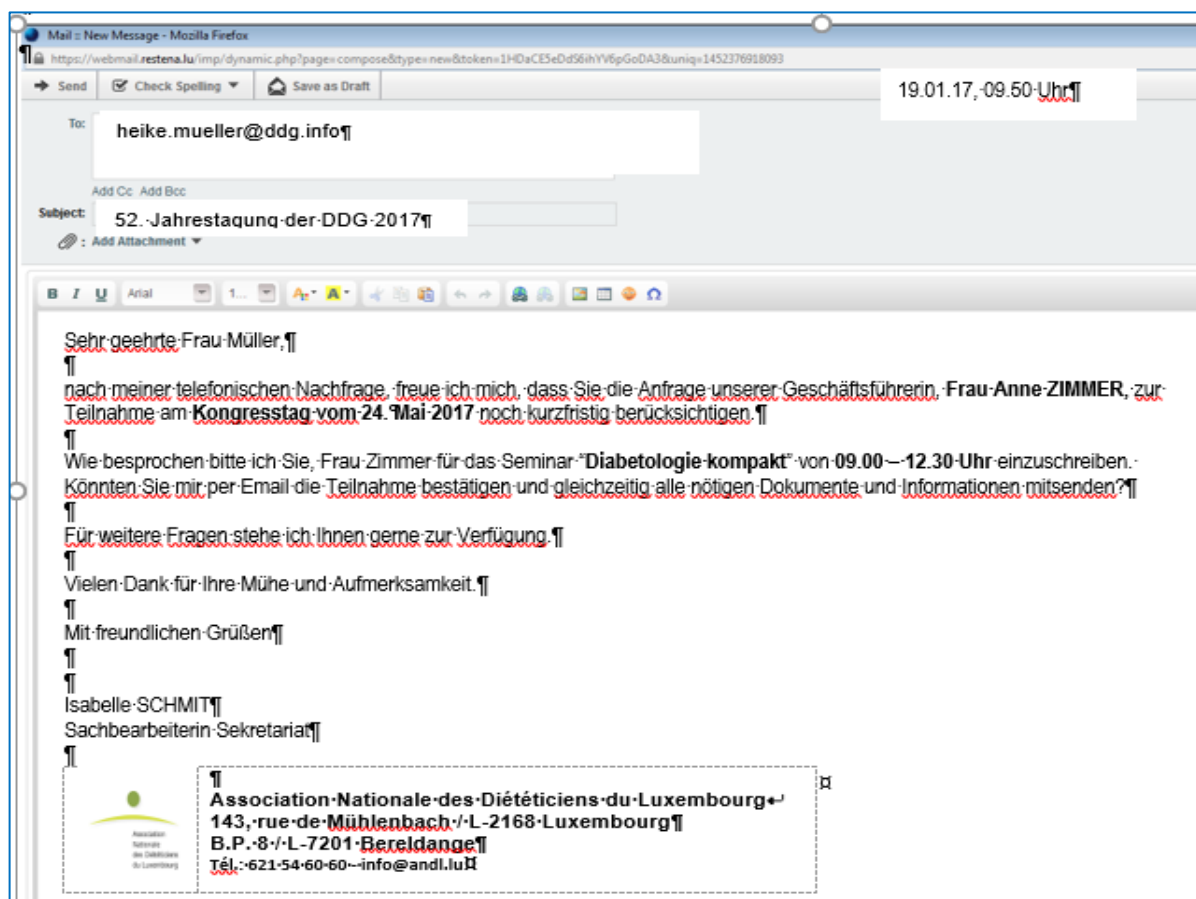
Mail :: New Message - Mozilla Firefox
https://webmail.restena.lu/imp/dynamic.php?page=compose&type=new&token=1HDaCE5eDd56ihYV6pGoDA3&uniq=1452376918093

Send | Check Spelling | Save as Draft

19.01.17, 09.50 Uhr

To: heike.mueller@ddg.info

Add Cc Add Bcc

Subject: 52. Jahrestagung der DDG 2017

Add Attachment

B I U Arial 1...

Sehr geehrte Frau Müller,

nach meiner telefonischen Nachfrage, freue ich mich, dass Sie die Anfrage unserer Geschäftsführerin, **Frau Anne ZIMMER**, zur Teilnahme am **Kongresstag vom 24. Mai 2017** noch kurzfristig berücksichtigen.

Wie besprochen bitte ich Sie, Frau Zimmer für das Seminar "**Diabetologie kompakt**" von **09.00 – 12.30 Uhr** einzuschreiben. Könnten Sie mir per Email die Teilnahme bestätigen und gleichzeitig alle nötigen Dokumente und Informationen mitsenden?

Für weitere Fragen stehe ich Ihnen gerne zur Verfügung.

Vielen Dank für Ihre Mühe und Aufmerksamkeit.

Mit freundlichen Grüßen

Isabelle SCHMIT
Sachbearbeiterin Sekretariat

Association Nationale des Diététiciens du Luxembourg

**Association Nationale des Diététiciens du Luxembourg**
**143, rue de Mühlenbach / L-2168 Luxembourg**
**B.P. 8 / L-7201 Bereldange**
**Tél.: 621 54 60 60 – info@andl.lu**